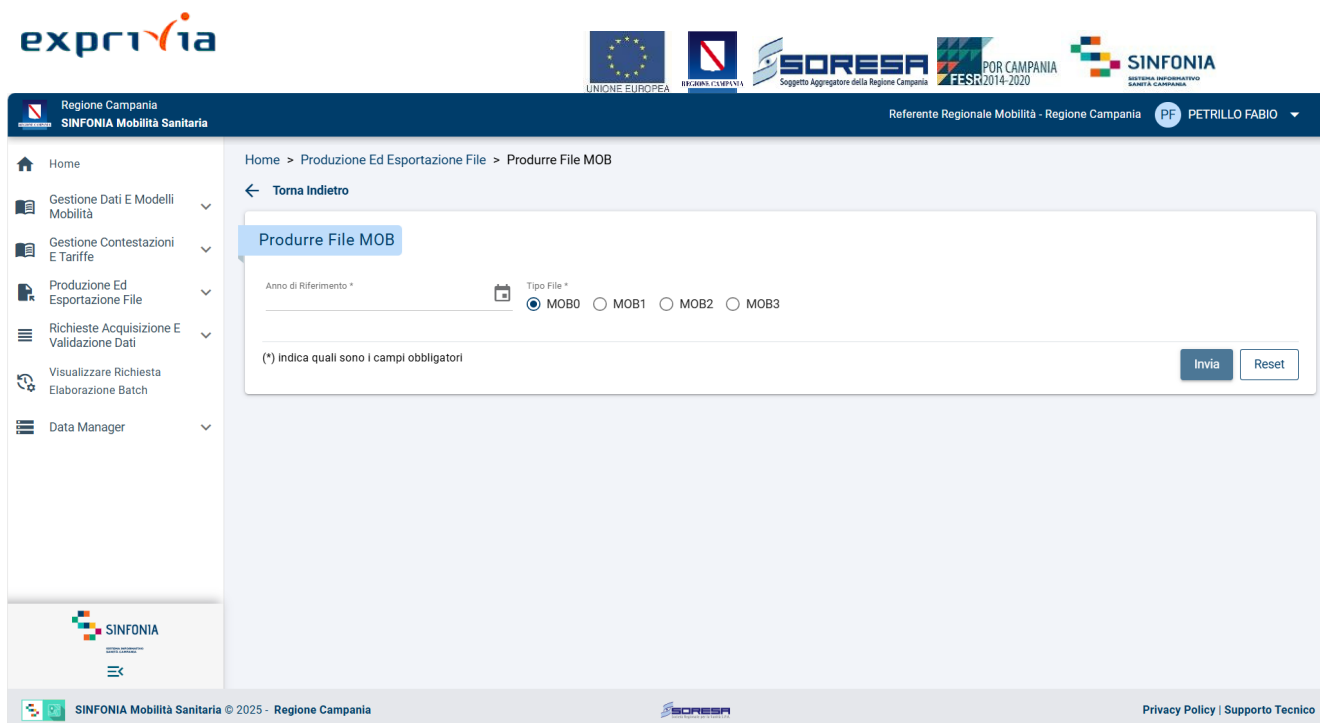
exprivia

UNIONE EUROPEA REGIONE CAMPANIA SORESA Soggetto Aggregatore della Regione Campania FESR POR CAMPANIA 2014-2020 SINFONIA SISTEMA INFORMATIVO SANITÀ CAMPANIA

Regione Campania
SINFONIA Mobilità Sanitaria

Referente Regionale Mobilità - Regione Campania PF PETRILLO FABIO

Home
Gestione Dati E Modelli Mobilità
Gestione Contestazioni E Tariffe
Produzione Ed Esportazione File
Richieste Acquisizione E Validazione Dati
Visualizzare Richiesta Elaborazione Batch
Data Manager

Home > Produzione Ed Esportazione File > Produrre File MOB

Torna Indietro

Produrre File MOB

Anno di Riferimento *

Tipo File *
MOB0 MOB1 MOB2 MOB3

(*) indica quali sono i campi obbligatori

Invia Reset

SINFONIA

SINFONIA Mobilità Sanitaria © 2025 - Regione Campania

SORESA

Privacy Policy | Supporto Tecnico